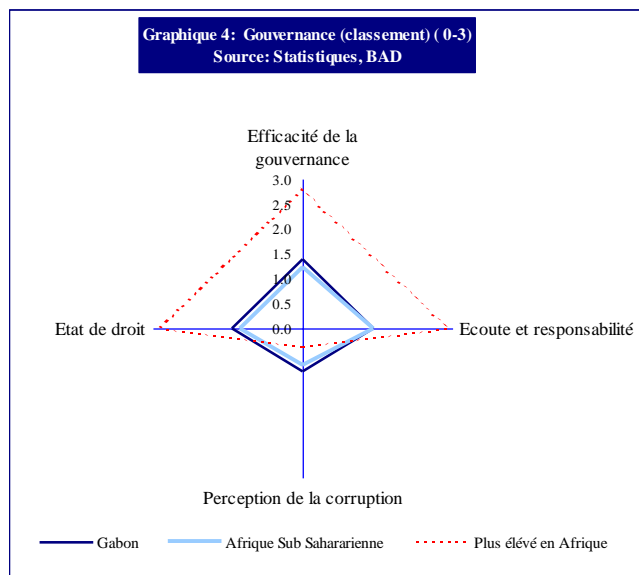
Graphique 4: Gouvernance (classement) ( 0-3)
Source: Statistiques, BAD

Efficacité de la gouvernance

3.0
2.5
2.0
1.5
1.0
0.5
0.0

Etat de droit

Ecoute et responsabilité

Perception de la corruption

Gabon
Afrique Sub Sahararienne
Plus élévé en Afrique